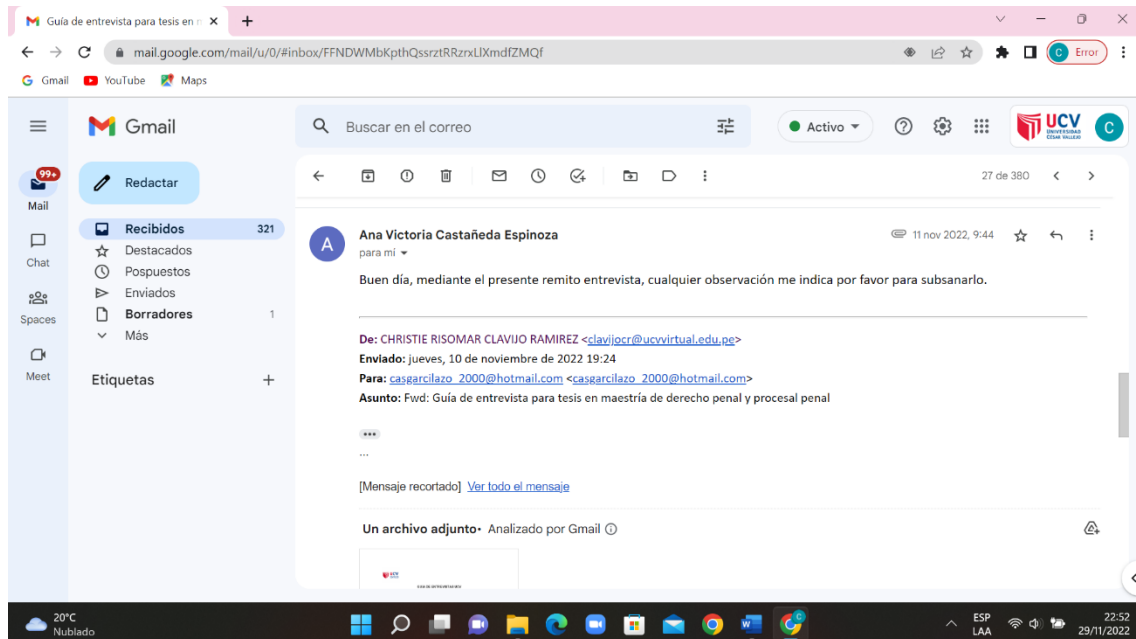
Guía de entrevista para tesis en m ×
+
mail.google.com/mail/u/0/#inbox/FFNDWMbKpthQssrztRRzrxLlXmdfZMQf
Error
Gmail YouTube Maps
Gmail
Buscar en el correo
Activo
UCV UNIVERSIDAD CÉSAR VALLEJO
C
99+
Mail
Chat
Spaces
Meet
Redactar
Recibidos 321
Destacados
Pospuestos
Enviados
Borradores 1
Más
Etiquetas +
27 de 380
A
Ana Victoria Castañeda Espinoza
para mí
11 nov 2022, 9:44
Buen día, mediante el presente remito entrevista, cualquier observación me indica por favor para subsanarlo.

De: CHRISTIE RISOMAR CLAVIJO RAMIREZ <clavijocr@ucvvirtual.edu.pe>
Enviado: jueves, 10 de noviembre de 2022 19:24
Para: casgarcilazo_2000@hotmail.com <casgarcilazo_2000@hotmail.com>
Asunto: Fwd: Guía de entrevista para tesis en maestría de derecho penal y procesal penal

...

[Mensaje recortado] Ver todo el mensaje

Un archivo adjunto • Analizado por Gmail

20°C Nublado
ESP LAA
22:52 29/11/2022